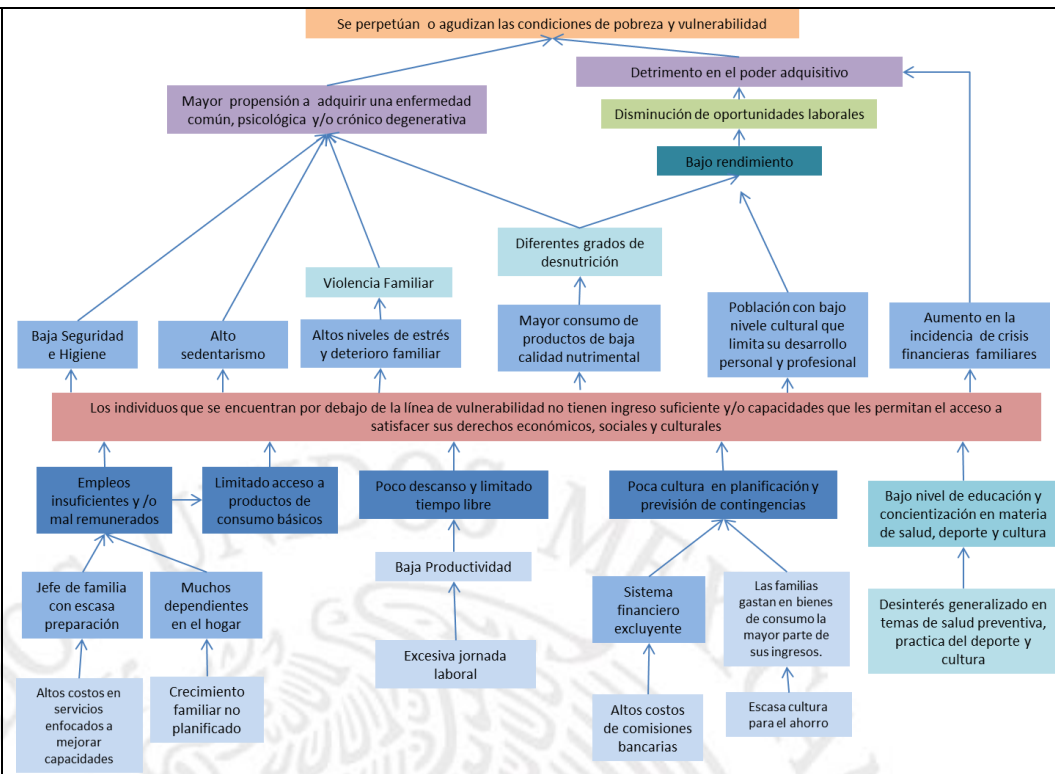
Se perpetúan o agudizan las condiciones de pobreza y vulnerabilidad

Detrimento en el poder adquisitivo

Mayor propensión a adquirir una enfermedad común, psicológica y/o crónico degenerativa

Disminución de oportunidades laborales

Bajo rendimiento

Diferentes grados de desnutrición

Violencia Familiar

Baja Seguridad e Higiene

Alto sedentarismo

Altos niveles de estrés y deterioro familiar

Mayor consumo de productos de baja calidad nutrimental

Población con bajo nivele cultural que limita su desarrollo personal y profesional

Aumento en la incidencia de crisis financieras familiares

Los individuos que se encuentran por debajo de la línea de vulnerabilidad no tienen ingreso suficiente y/o capacidades que les permitan el acceso a satisfacer sus derechos económicos, sociales y culturales

Empleos insuficientes y /o mal remunerados

Limitado acceso a productos de consumo básicos

Poco descanso y limitado tiempo libre

Poca cultura en planificación y previsión de contingencias

Bajo nivel de educación y concientización en materia de salud, deporte y cultura

Jefe de familia con escasa preparación

Muchos dependientes en el hogar

Baja Productividad

Sistema financiero excluyente

Las familias gastan en bienes de consumo la mayor parte de sus ingresos.

Desinterés generalizado en temas de salud preventiva, practica del deporte y cultura

Altos costos en servicios enfocados a mejorar capacidades

Crecimiento familiar no planificado

Excesiva jornada laboral

Altos costos de comisiones bancarias

Escasa cultura para el ahorro